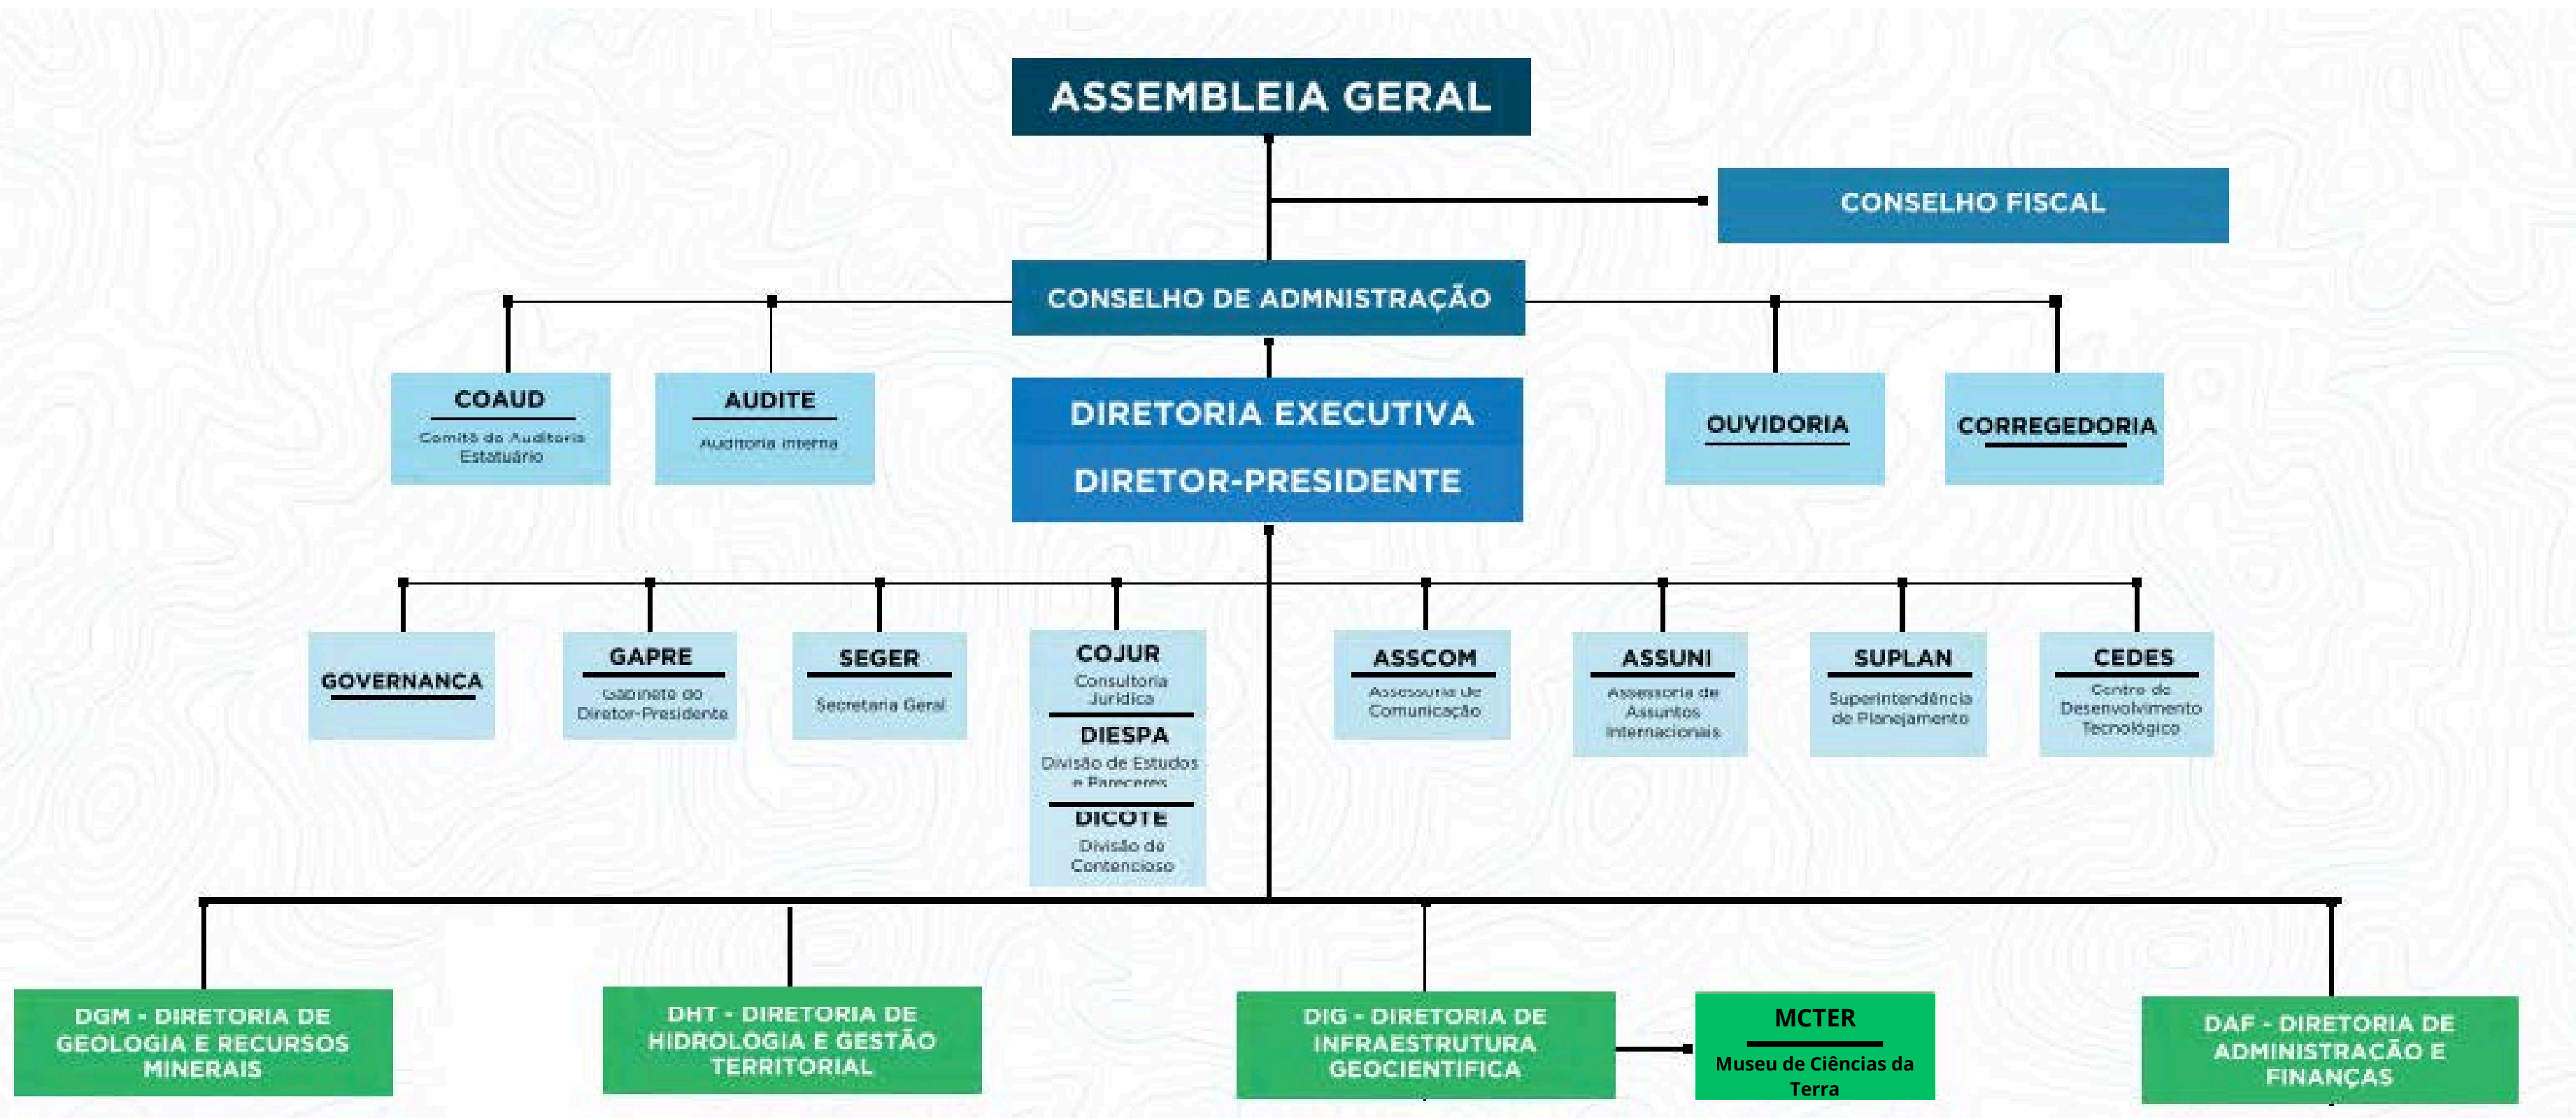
ASSEMBLEIA GERAL

CONSELHO FISCAL

CONSELHO DE ADMNISTRAÇÃO

COAUD
Comitê de Auditoria Estatuário

AUDITE
Auditoria Interna

DIRETORIA EXECUTIVA
DIRETOR-PRESIDENTE

OUVIDORIA

CORREGEDORIA

GOVERNANÇA

GAPRE
Gabinete do Diretor-Presidente

SEGER
Secretaria Geral

COJUR
Consultoria Jurídica
DIESPA
Divisão de Estudos e Pareceres
DICOTE
Divisão de Contencioso

ASSCOM
Assessoria de Comunicação

ASSUNI
Assessoria de Assuntos Internacionais

SUPLAN
Superintendência de Planejamento

CEDES
Centro de Desenvolvimento Tecnológico

DGM - DIRETORIA DE GEOLOGIA E RECURSOS MINERAIS

DHT - DIRETORIA DE HIDROLOGIA E GESTÃO TERRITORIAL

DIG - DIRETORIA DE INFRAESTRUTURA GEOCIENTÍFICA

MCTER
Museu de Ciências da Terra

DAF - DIRETORIA DE ADMINISTRAÇÃO E FINANÇAS